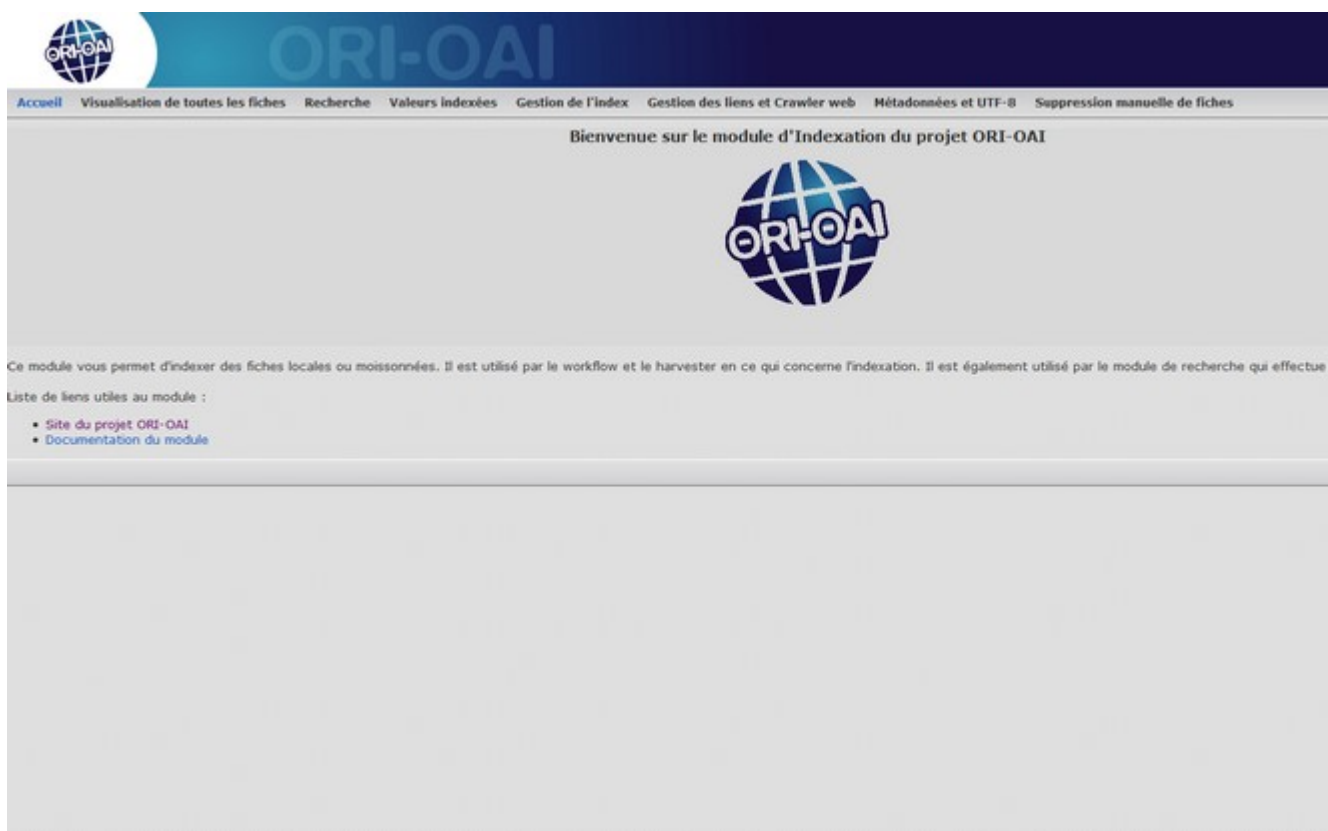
ORI-OAI ORI-OAI

Accueil Visualisation de toutes les fiches Recherche Valeurs indexées Gestion de l'index Gestion des liens et Crawler web Métadonnées et UTF-8 Suppression manuelle de fiches

Bienvenue sur le module d'Indexation du projet ORI-OAI

ORI-OAI

Ce module vous permet d'indexer des fiches locales ou moissonnées. Il est utilisé par le workflow et le harvester en ce qui concerne l'indexation. Il est également utilisé par le module de recherche qui effectue

Liste de liens utiles au module :

• Site du projet ORI-OAI
• Documentation du module